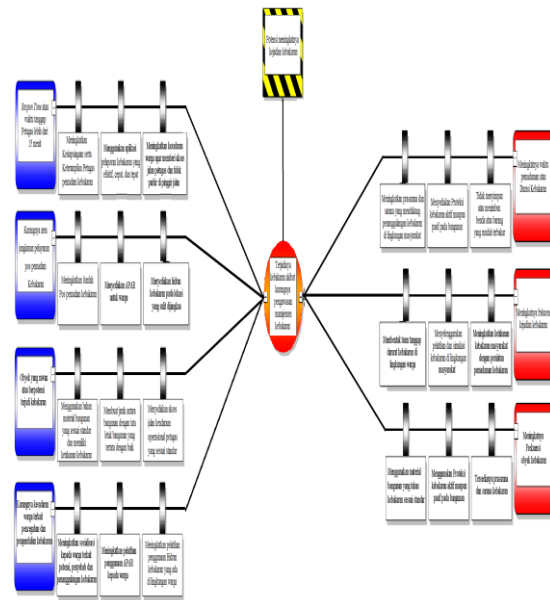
Potensi meningkatnya kejadian kebakaran

Respon Time atau waktu tanggap Petugas lebih dari 15 menit

Meningkatkan Keterampilan serta Kemampuan Petugas pemadam kebakaran

Menggunakan aplikasi pelaporan kebakaran yang efektif, cepat, dan tepat

Meningkatkan kesadaran warga agar memberi akses jalan petugas dan tidak parkir di pinggir jalan

Kurangnya area pangkalan pelayanan pos pemadam kebakaran

Meningkatkan Jumlah Pos pemadam kebakaran

Menyediakan APAR untuk warga

Menyediakan hidran kebakaran pada lokasi yang sulit dijangkau

Obyek yang rawan atau berpotensi terjadi kebakaran

Menggunakan bahan material bangunan yang sesuai standar dan memiliki ketahanan kebakaran

Membuat jarak antara bangunan dengan tata letak bangunan yang teratur dengan baik

Menyediakan akses jalan kendaraan operasional petugas yang sesuai standar

Kurangnya kesadaran warga terhadap pencegahan dan penanggulangan kebakaran

Meningkatkan sosialisasi kepada warga terkait potensi, penyebab dan penanggulangan kebakaran

Meningkatkan pelatihan penggunaan APAR kepada warga

Meningkatkan pelatihan penggunaan Hidran kebakaran yang ada di lingkungan warga

Terjadinya kebakaran akibat kurangnya penguasaan manajemen kebakaran

Meningkatkan prasarana dan sarana yang mendukung penanggulangan kebakaran di lingkungan masyarakat

Menyediakan Proteksi kebakaran aktif maupun pasif pada bangunan

Tidak menyimpan atau membuang benda atau barang yang mudah terbakar

Meningkatnya waktu pemadaman atau Durasi Kebakaran

Membentuk tim tanggap darurat kebakaran di lingkungan warga

Menyelenggarakan pelatihan dan simulasi kebakaran di lingkungan masyarakat

Meningkatkan kebakaran masyarakat dengan petunjuk pemadaman kebakaran

Meningkatnya Potensi kejadian kebakaran

Menggunakan material bangunan yang tahan kebakaran sesuai standar

Menggunakan Proteksi kebakaran aktif maupun pasif pada bangunan

Tersedianya prasarana dan sarana kebakaran

Meningkatnya Perluasan obyek kebakaran